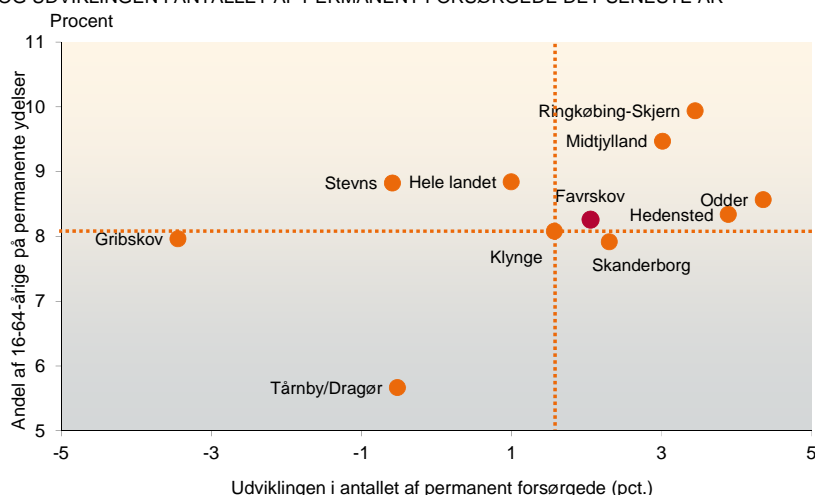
OG UDVIKLINGEN I ANTALLET AF PERMANENT FORSØRGEDE DET SENESTE ÅR

Procent

Andel af 16-64-årige på permanente ydelser

11
10
9
8
7
6
5

Ringkøbing-Skjern
Midtjylland
Stevns
Hele landet
Favrskov
Odder
Hedensted
Gribskov
Klynge
Skanderborg
Tårnby/Dragør

-5
-3
-1
1
3
5

Udviklingen i antallet af permanent forsørgede (pct.)